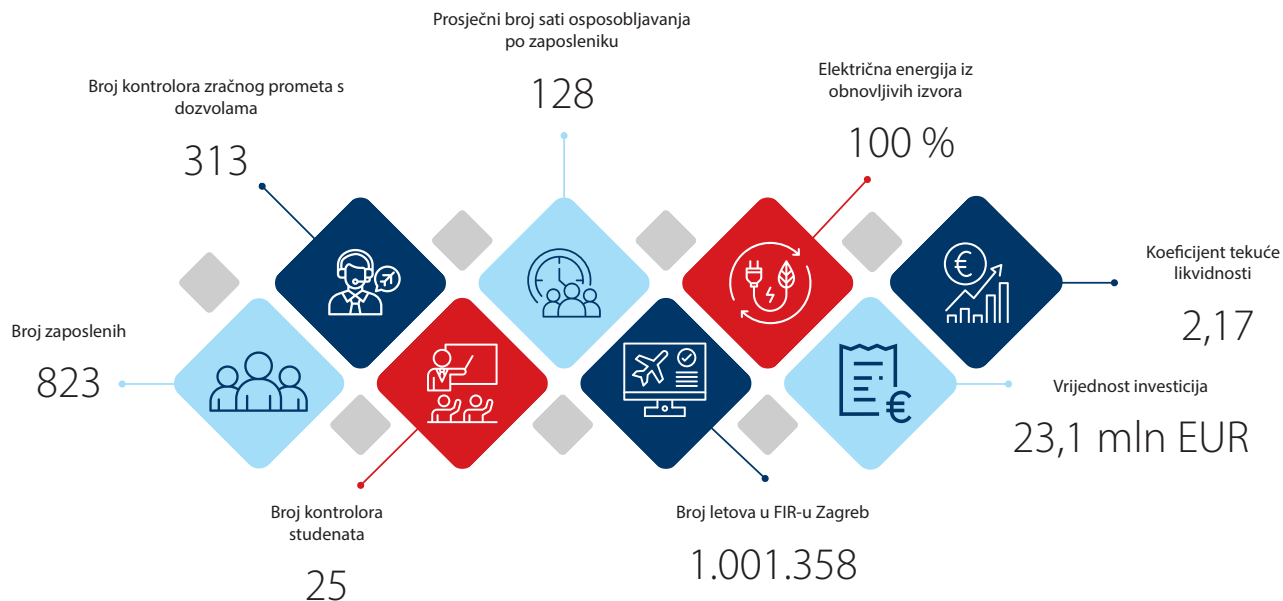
Prosječni broj sati osposobljavanja po zaposleniku

128

Broj kontrolora zračnog prometa s dozvolama

313

Električna energija iz obnovljivih izvora

100 %

Koeficijent tekuće likvidnosti

2,17

Broj zaposlenih

823

Vrijednost investicija

23,1 mln EUR

Broj kontrolora studenata

25

Broj letova u FIR-u Zagreb

1.001.358